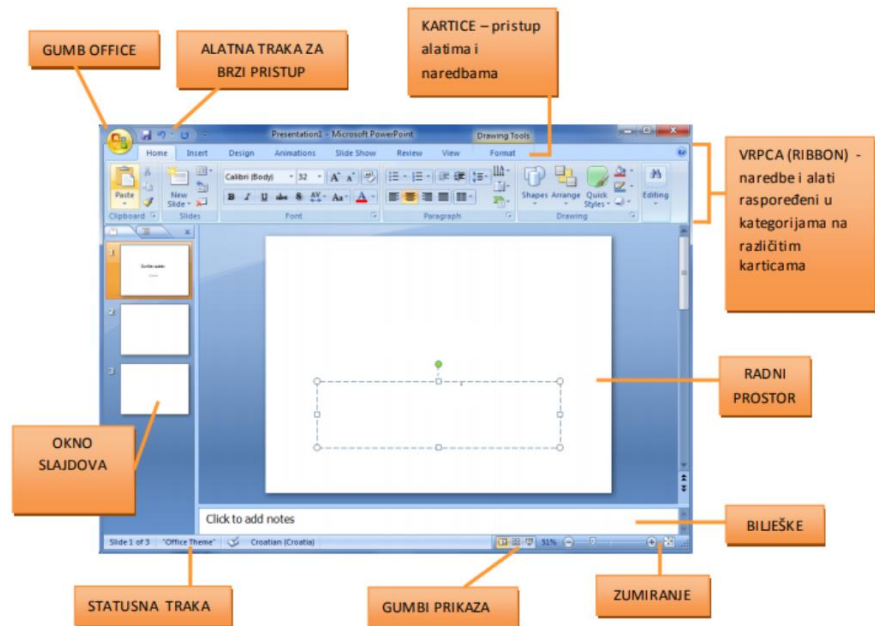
GUMB OFFICE

ALATNA TRAKA ZA BRZI PRISTUP

KARTICE – pristup alatima i naredbama

Presentation1 - Microsoft PowerPoint

Drawing Tools

Home Insert Design Animations Slide Show Review View Format

Paste

Clipboard

New Slide

Slides

Calibri (Body) 32

Font

Paragraph

Shapes Arrange Quick Styles

Drawing

Editing

VRPCA (RIBBON) - naredbe i alati raspoređeni u kategorijama na različitim karticama

1

2

3

RADNI PROSTOR

OKNO SLAJDOVA

Click to add notes

BILJEŠKE

Slide 1 of 3 "Office Theme" Croatian (Croatia)

51%

STATUSNA TRAKA

GUMBI PRIKAZA

ZUMIRANJE